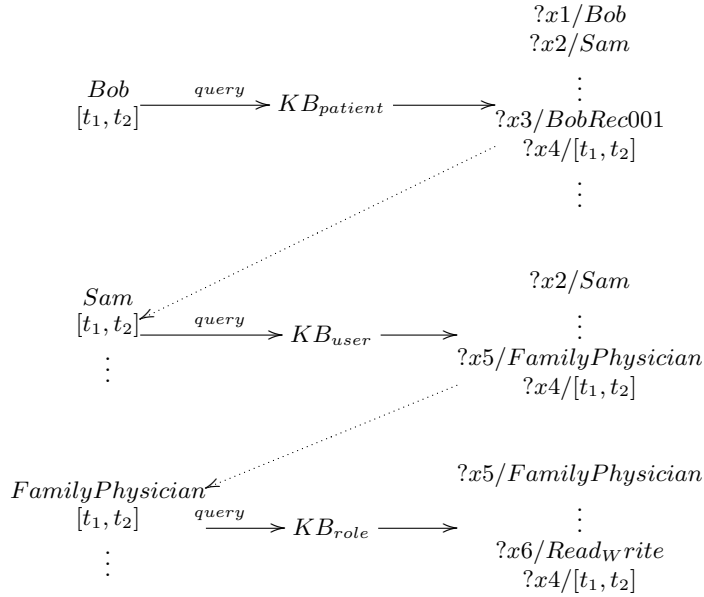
$?x1/Bob$
$?x2/Sam$
$\vdots$

$Bob$
$[t_1, t_2]$ $\xrightarrow{query}$ $KB_{patient}$ $\longrightarrow$ $?x3/BobRec001$
$?x4/[t_1, t_2]$
$\vdots$

$?x2/Sam$

$Sam$
$[t_1, t_2]$ $\xrightarrow{query}$ $KB_{user}$ $\longrightarrow$ $\vdots$
$\vdots$
$?x5/FamilyPhysician$
$?x4/[t_1, t_2]$

$?x5/FamilyPhysician$

$FamilyPhysician$
$[t_1, t_2]$ $\xrightarrow{query}$ $KB_{role}$ $\longrightarrow$ $\vdots$
$\vdots$
$?x6/Read_Write$
$?x4/[t_1, t_2]$